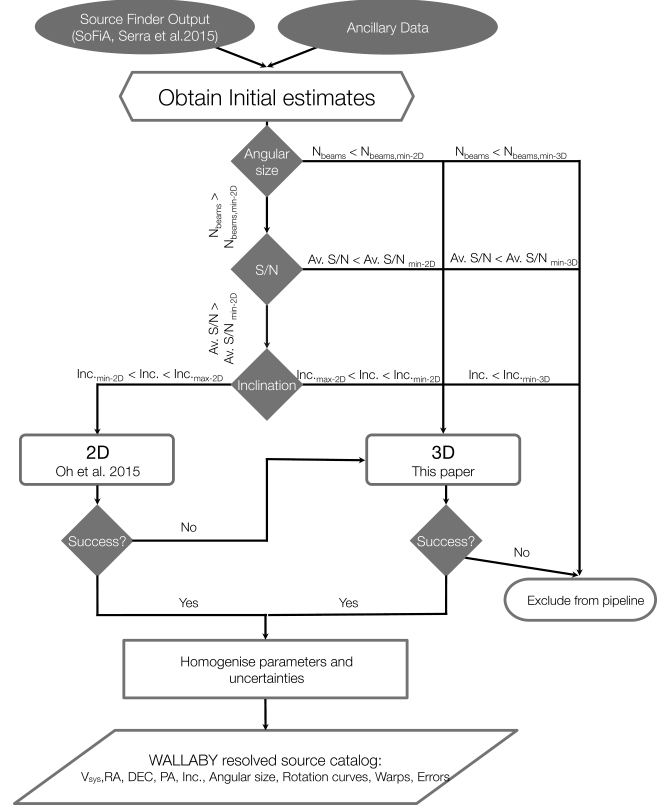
Source Finder Output (SoFiA, Serra et al.2015)

Ancillary Data

Obtain Initial estimates

Angular size

$N_{beams} < N_{beams,min-2D}$

$N_{beams} < N_{beams,min-3D}$

$N_{beams} > N_{beams,min-2D}$

S/N

Av. S/N < Av. S/N $_{min-2D}$

Av. S/N < Av. S/N $_{min-3D}$

Av. S/N > Av. S/N $_{min-2D}$

Inclination

Inc.$_{min-2D}$ < Inc. < Inc.$_{max-2D}$

Inc.$_{max-2D}$ < Inc. < Inc.$_{min-2D}$

Inc. < Inc.$_{min-3D}$

2D
Oh et al. 2015

3D
This paper

No

Success?

Success?

No

Exclude from pipeline

Yes

Yes

Homogenise parameters and uncertainties

WALLABY resolved source catalog:
$V_{sys}$,RA, DEC, PA, Inc., Angular size, Rotation curves, Warps, Errors